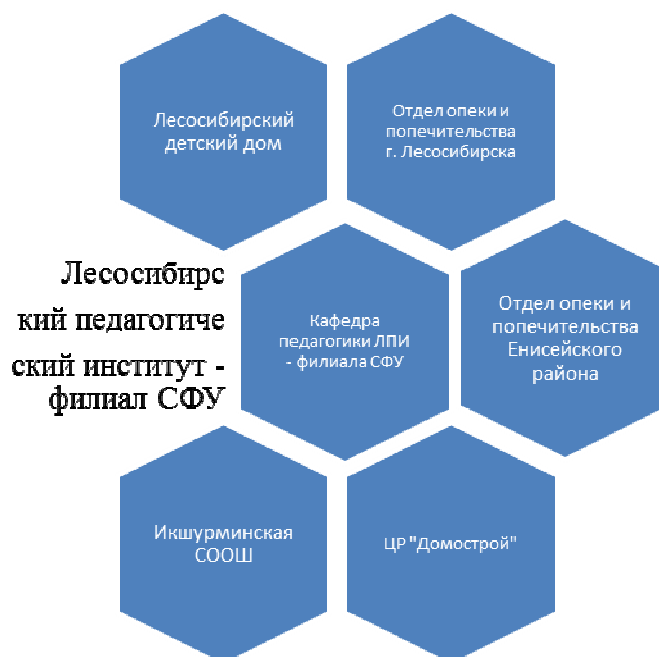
Лесосибирский детский дом

Отдел опеки и попечительства г. Лесосибирска

Лесосибирский педагогический институт - филиал СФУ

Кафедра педагогики ЛПИ - филиала СФУ

Отдел опеки и попечительства Енисейского района

Икшурминская СООШ

ЦР "Домострой"